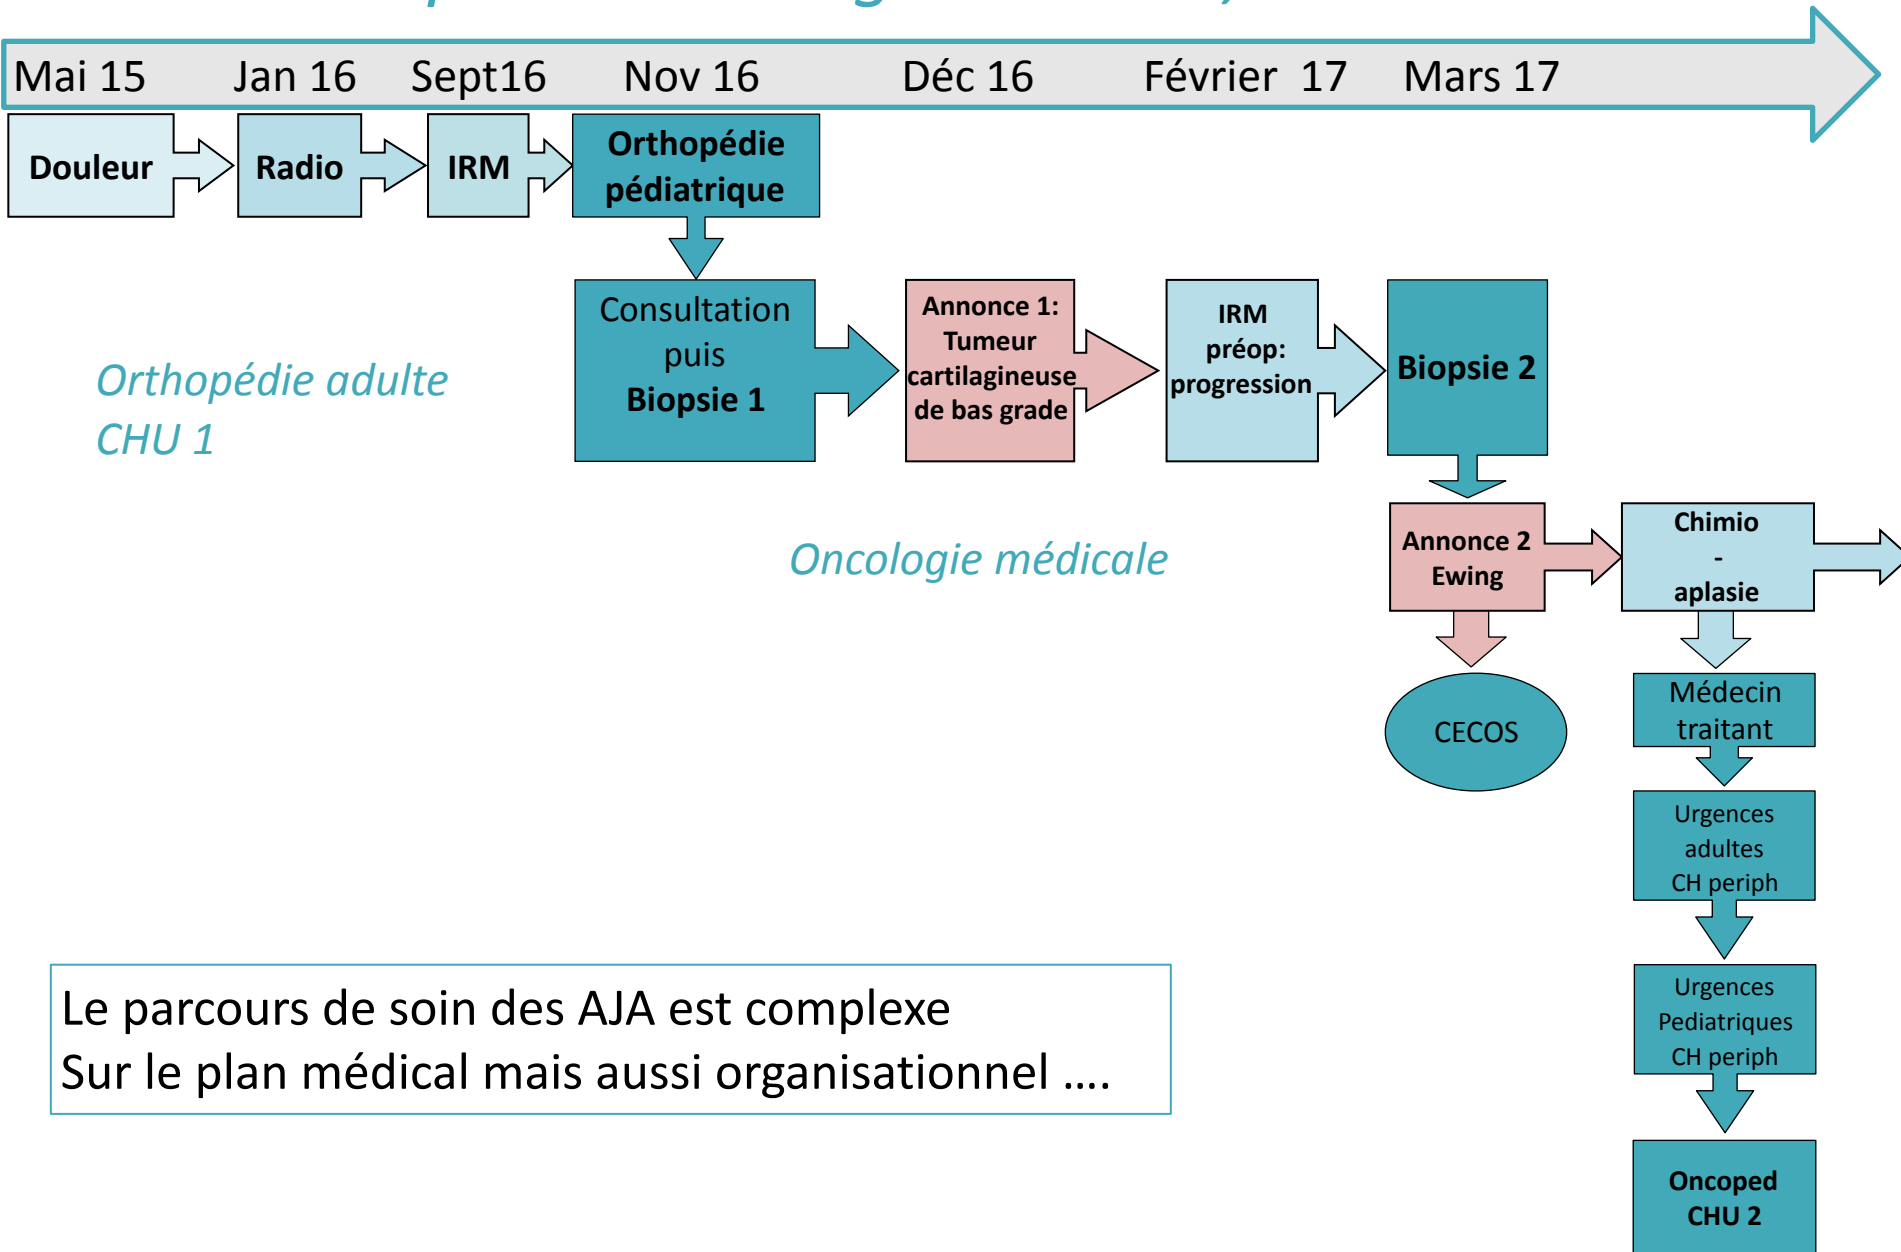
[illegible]

Mai 15 Jan 16 Sept16 Nov 16 Déc 16 Février 17 Mars 17

Douleur

Radio

IRM

Orthopédie pédiatrique

Consultation puis Biopsie 1

Annonce 1: Tumeur cartilagineuse de bas grade

IRM préop: progression

Biopsie 2

Orthopédie adulte CHU 1

Annonce 2 Ewing

Chimio - aplasie

Oncologie médicale

CECOS

Médecin traitant

Urgences adultes CH periph

Urgences Pediatriques CH periph

Oncoped CHU 2

Le parcours de soin des AJA est complexe
Sur le plan médical mais aussi organisationnel ….